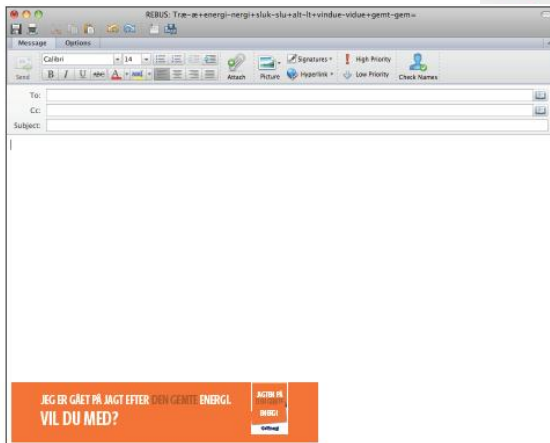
REBUS: Træ–æ+energi–nergi+sluk–slu+alt–lt+vindue–vidue+gemt–gem=

Message Options

Send Calibri 14 B I U abc A Attach Picture Signatures Hyperlink High Priority Low Priority Check Names

To:
Cc:
Subject:

JEG ER GÅET PÅ JAGT EFTER DEN GEMTE ENERGI. VIL DU MED?

JAGTEN PÅ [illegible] ENERGI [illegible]